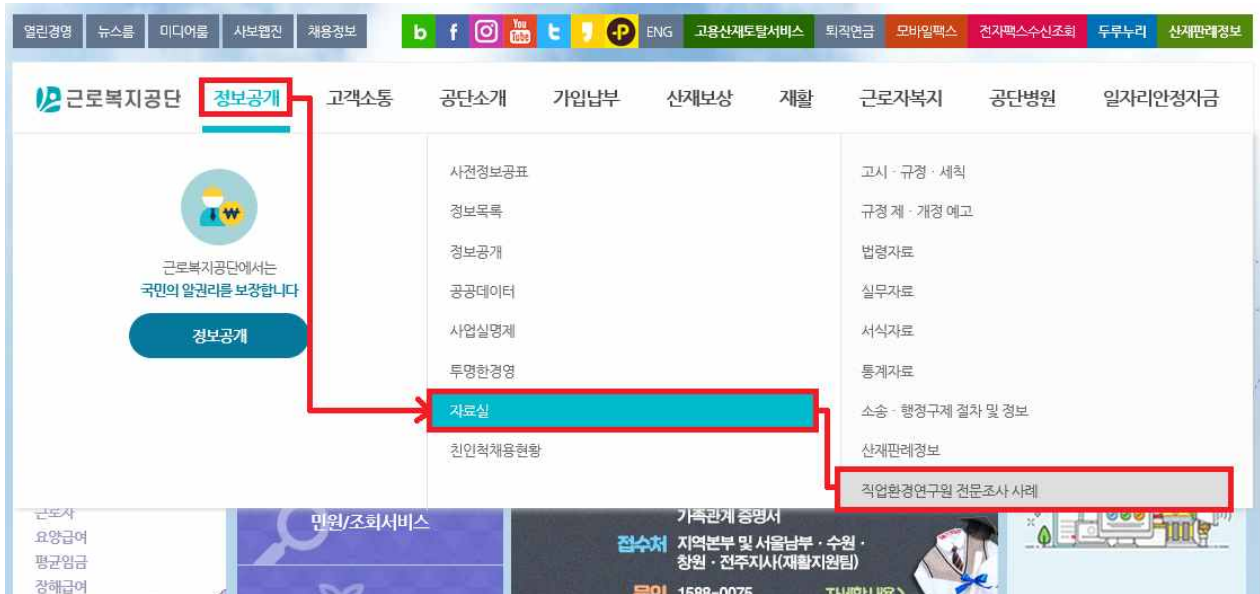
열린경영 뉴스룸 미디어룸 사보웹진 채용정보 b f You Tube ENG 고용산재토탈서비스 퇴직연금 모바일팩스 전자팩스수신조회 두루누리 산재판례정보

근로복지공단 정보공개 고객소통 공단소개 가입납부 산재보상 재활 근로자복지 공단병원 일자리안정자금

근로복지공단에서는
국민의 알권리를 보장합니다

정보공개

사전정보공표
정보목록
정보공개
공공데이터
사업실명제
투명한경영
자료실
친인척채용현황

고시 · 규정 · 세칙
규정 제 · 개정 예고
법령자료
실무자료
서식자료
통계자료
소송 · 행정구제 절차 및 정보
산재판례정보
직업환경연구원 전문조사 사례

근로자
요양급여
평균임금
장해급여

민원/조회서비스

가족관계 증명서
접수처 지역본부 및 서울남부 · 수원 · 창원 · 전주지사(재활지원팀)
문의 1588-0075